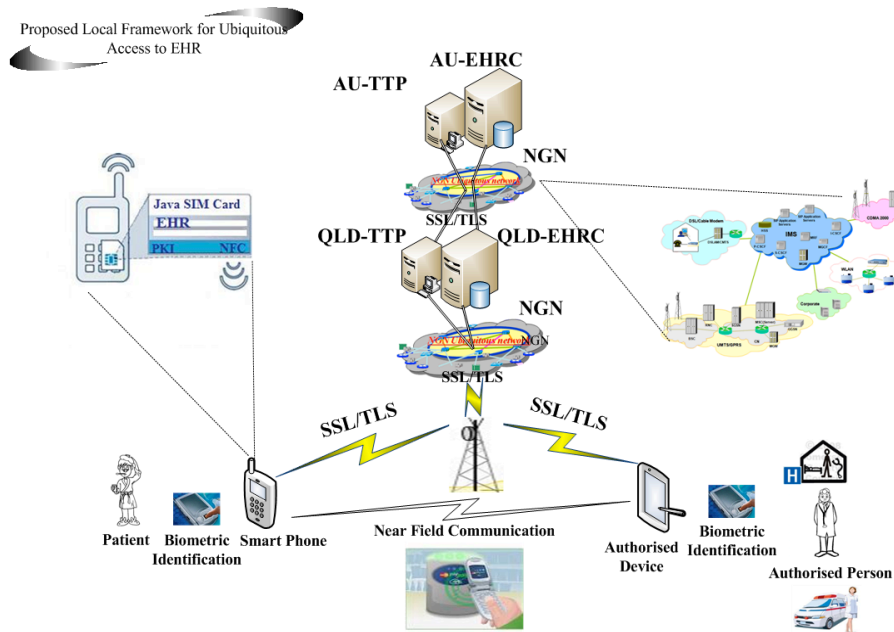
Proposed Local Framework for Ubiquitous Access to EHR

AU-EHRC

AU-TTP

NGN

NGN Ubiquitous network

SSL/TLS

QLD-TTP

QLD-EHRC

NGN

NGN Ubiquitous network

NGN

SSL/TLS

Java SIM Card

EHR

PKI

NFC

DSL/Cable Modem

IMS

CDMA 2000

WLAN

Corporate

UMTS/GPRS

SSL/TLS

SSL/TLS

H

Patient

Biometric Identification

Smart Phone

Near Field Communication

Authorised Device

Biometric Identification

Authorised Person